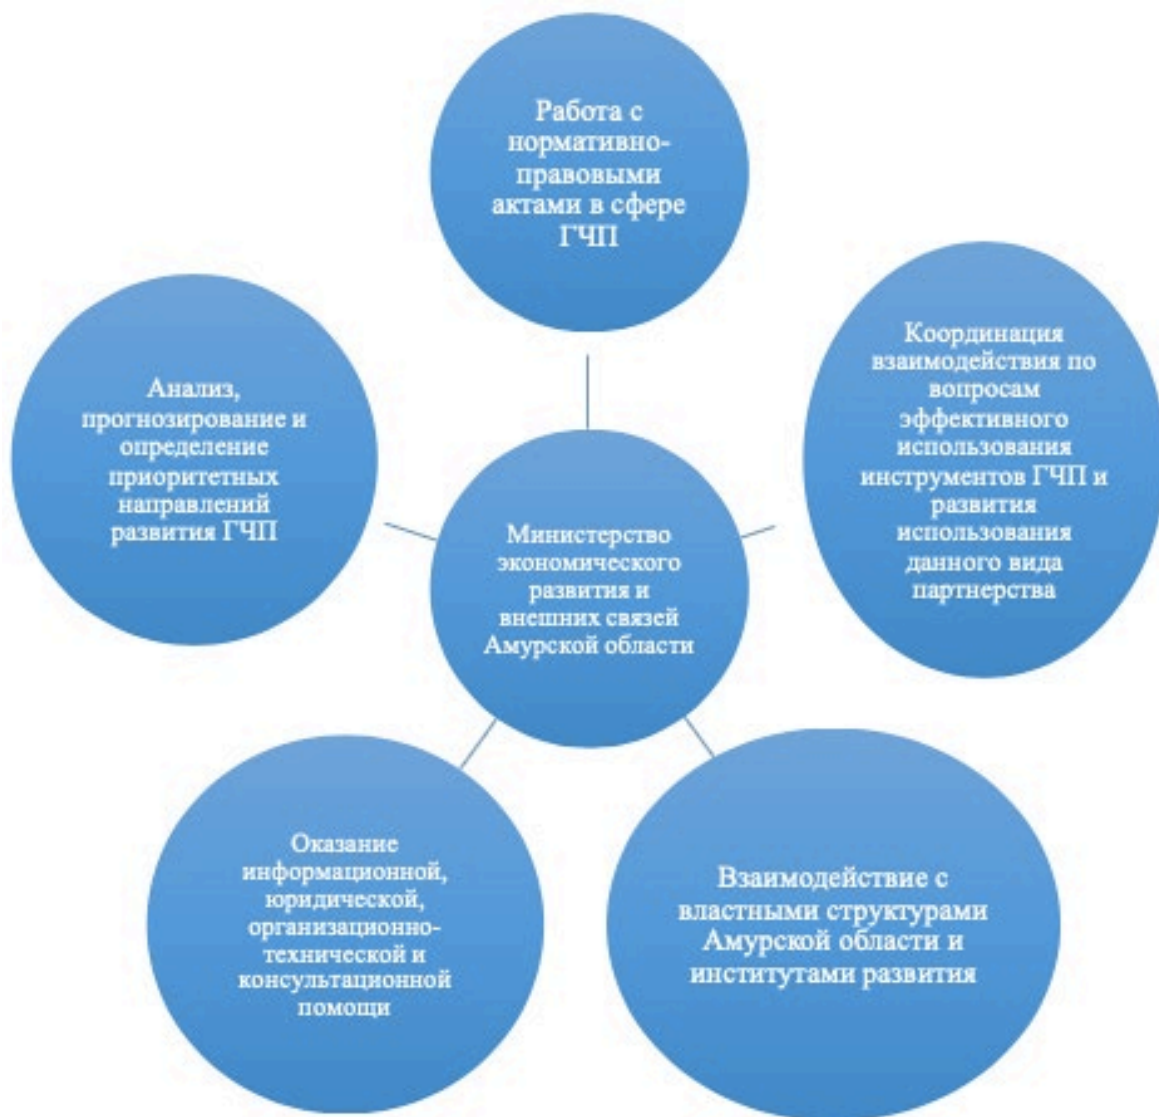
Работа с нормативно-правовыми актами в сфере ГЧП

Анализ, прогнозирование и определение приоритетных направлений развития ГЧП

Координация взаимодействия по вопросам эффективного использования инструментов ГЧП и развития использования данного вида партнерства

Министерство экономического развития и внешних связей Амурской области

Оказание информационной, юридической, организационно-технической и консультационной помощи

Взаимодействие с властными структурами Амурской области и институтами развития